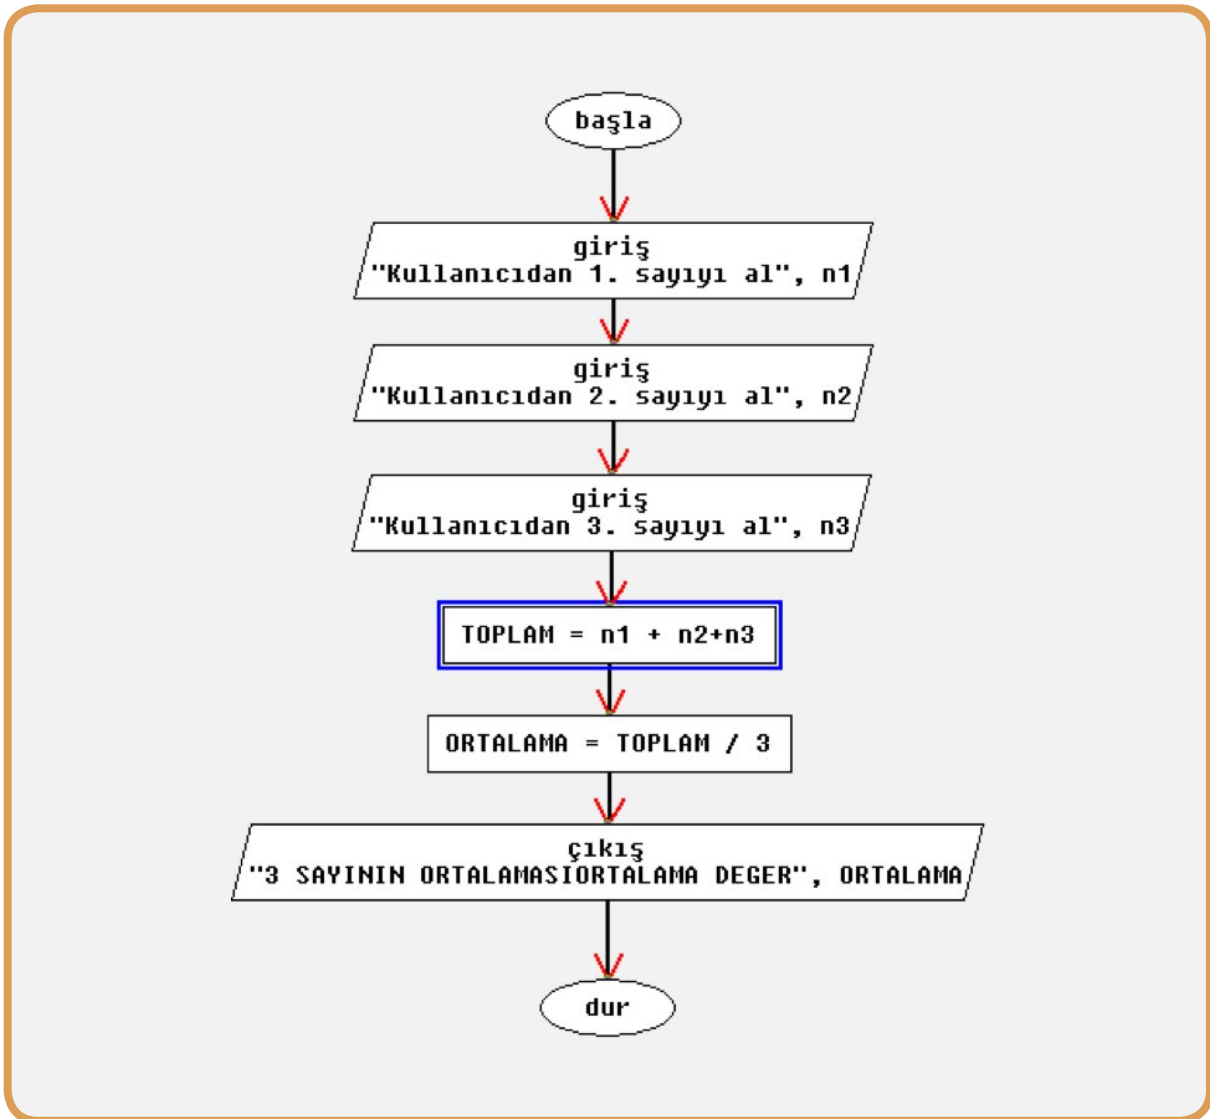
başla

giriş
"Kullanıcıdan 1. sayıyı al", n1

giriş
"Kullanıcıdan 2. sayıyı al", n2

giriş
"Kullanıcıdan 3. sayıyı al", n3

TOPLAM = n1 + n2+n3

ORTALAMA = TOPLAM / 3

çıkış
"3 SAYININ ORTALAMASIORTALAMA DEGER", ORTALAMA

dur